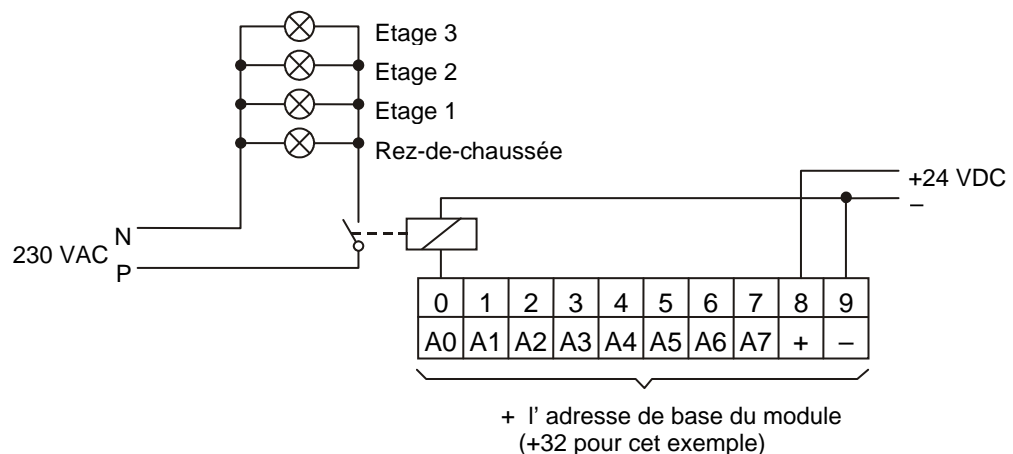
Etage 3
Etage 2
Etage 1
Rez-de-chaussée

+24 VDC
–

230 VAC N
P

| 0 | 1 | 2 | 3 | 4 | 5 | 6 | 7 | 8 | 9 |
|---|---|---|---|---|---|---|---|---|---|
| A0 | A1 | A2 | A3 | A4 | A5 | A6 | A7 | + | – |

+ l' adresse de base du module (+32 pour cet exemple)